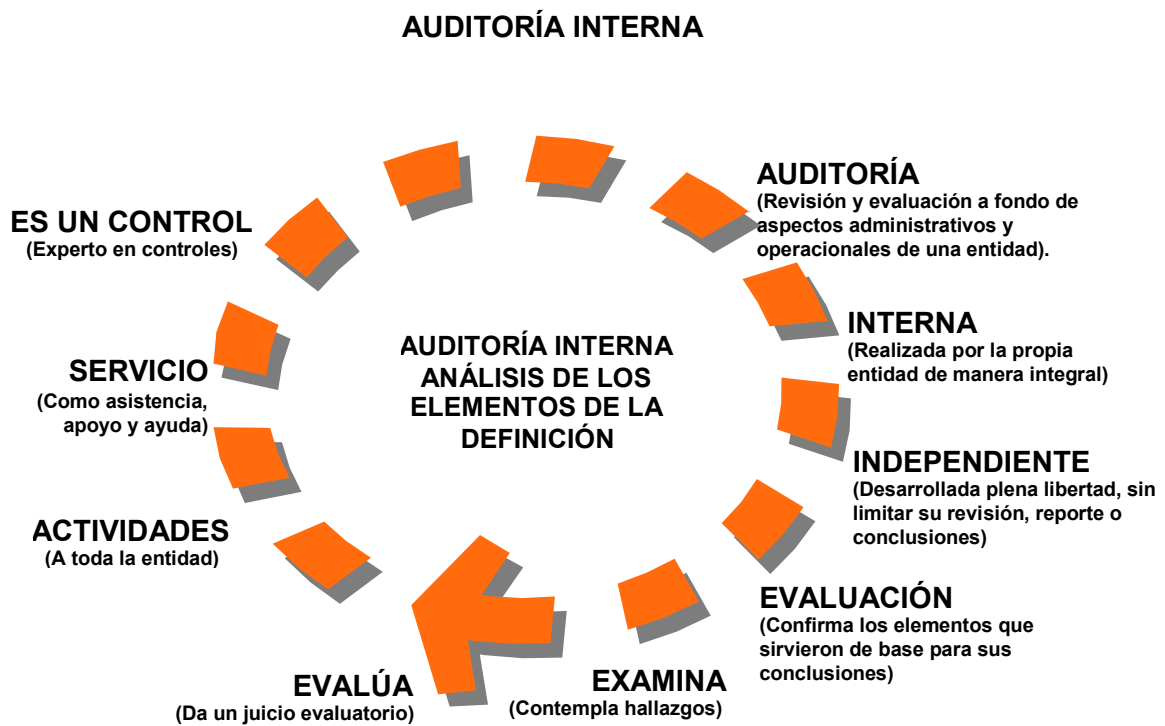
AUDITORÍA INTERNA

AUDITORÍA
(Revisión y evaluación a fondo de aspectos administrativos y operacionales de una entidad).

INTERNA
(Realizada por la propia entidad de manera integral)

INDEPENDIENTE
(Desarrollada plena libertad, sin limitar su revisión, reporte o conclusiones)

EVALUACIÓN
(Confirma los elementos que sirvieron de base para sus conclusiones)

EXAMINA
(Contempla hallazgos)

EVALÚA
(Da un juicio evaluatorio)

ACTIVIDADES
(A toda la entidad)

SERVICIO
(Como asistencia, apoyo y ayuda)

ES UN CONTROL
(Experto en controles)

AUDITORÍA INTERNA ANÁLISIS DE LOS ELEMENTOS DE LA DEFINICIÓN